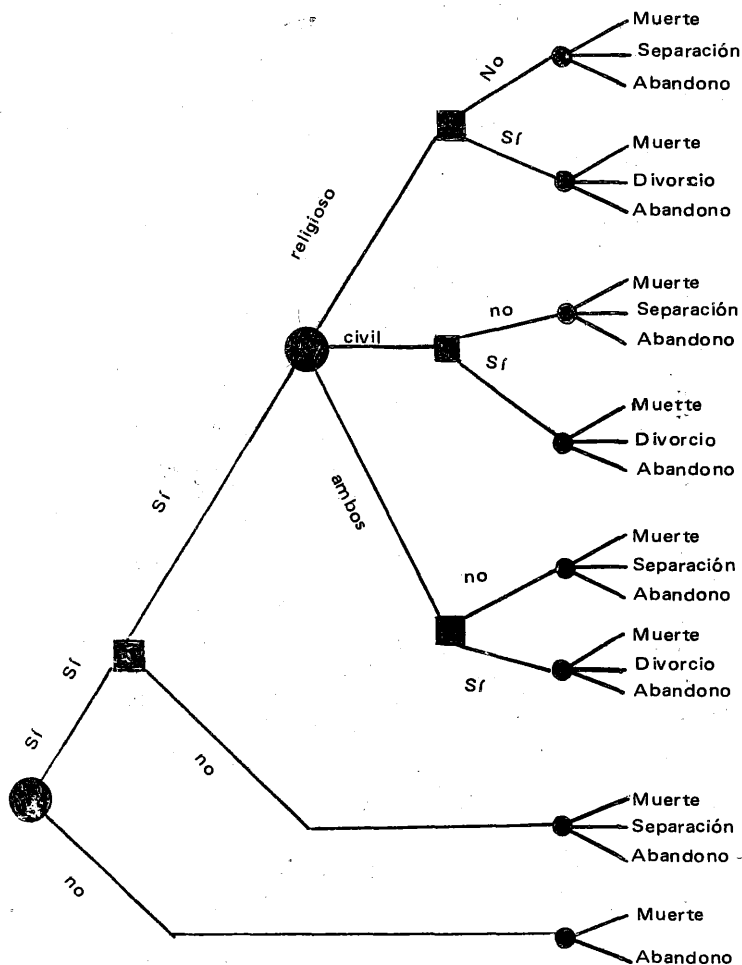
Muerte
Separación
Abandono
No
Sí
Muerte
Divorcio
Abandono
religioso
Muerte
Separación
Abandono
no
civil
Sí
Muerte
Divorcio
Abandono
Sí
ambos
Muerte
Separación
Abandono
no
Muerte
Divorcio
Abandono
Sí
Sí
Sí
no
Muerte
Separación
Abandono
no
Muerte
Abandono